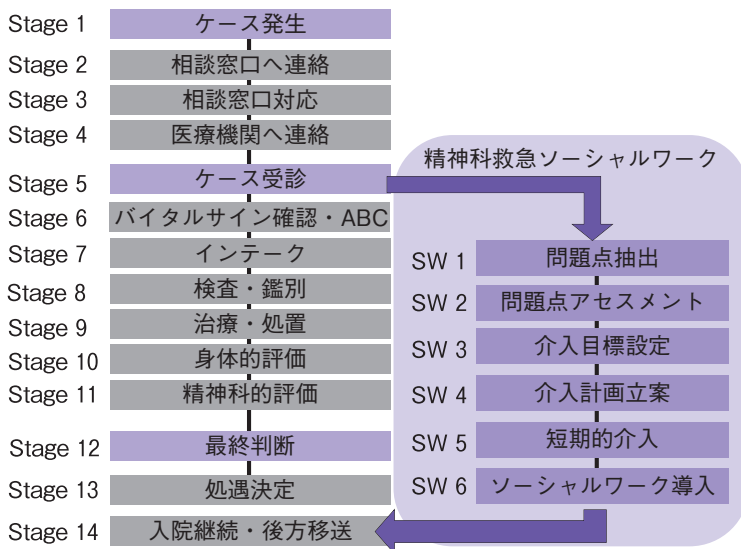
Stage 1 ケース発生
Stage 2 相談窓口へ連絡
Stage 3 相談窓口対応
Stage 4 医療機関へ連絡
Stage 5 ケース受診
Stage 6 バイタルサイン確認・ABC
Stage 7 インテーク
Stage 8 検査・鑑別
Stage 9 治療・処置
Stage 10 身体的評価
Stage 11 精神科的評価
Stage 12 最終判断
Stage 13 処遇決定
Stage 14 入院継続・後方移送

精神科救急ソーシャルワーク
SW 1 問題点抽出
SW 2 問題点アセスメント
SW 3 介入目標設定
SW 4 介入計画立案
SW 5 短期的介入
SW 6 ソーシャルワーク導入